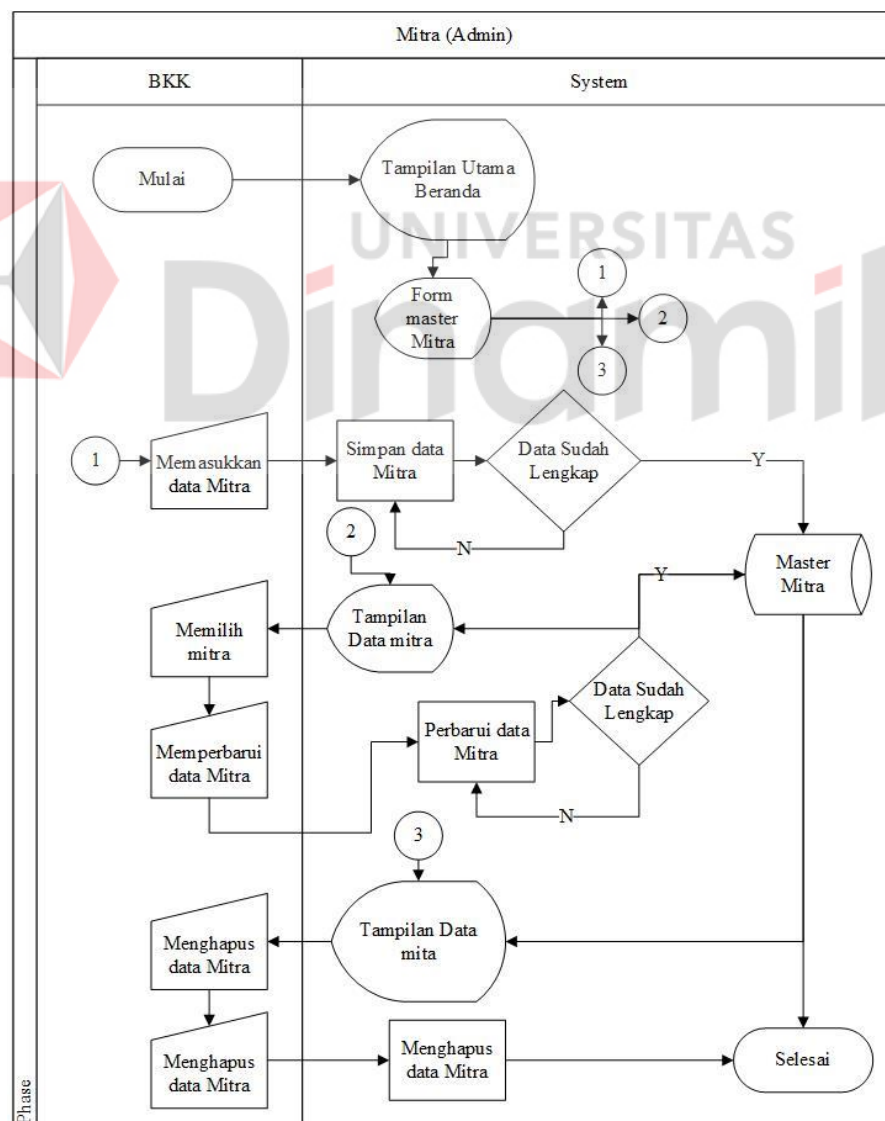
Mitra (Admin)

BKK

System

Mulai

Tampilan Utama Beranda

UNIVERSITAS

Dinamika

Form master Mitra

1

2

3

1

Memasukkan data Mitra

Simpan data Mitra

Data Sudah Lengkap

Y

N

2

Master Mitra

Y

Memilih mitra

Tampilan Data mitra

Data Sudah Lengkap

Memperbarui data Mitra

Perbarui data Mitra

N

3

Menghapus data Mitra

Tampilan Data mita

Menghapus data Mitra

Menghapus data Mitra

Selesai

Phase